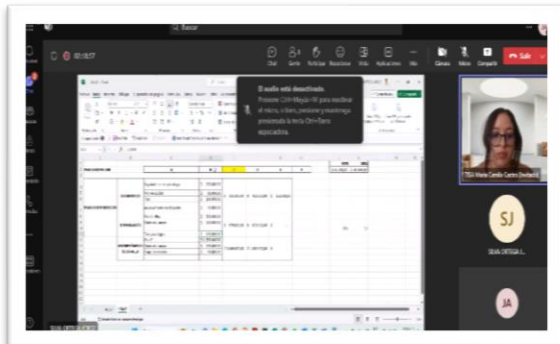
Buscar

00:18:57

Chat
Gente
Participar
Reacciones
Vista
Aplicaciones
Más
Cámara
Micro
Compartir
Salir

El audio está desactivado.
Presione Ctrl+Mayús+M para reactivar el micro, o bien, presione y mantenga presionada la tecla Ctrl+Barra espaciadora.

TEA María Camila Castro (Invitado)

SJ
SILVIA ORTEGA J...

JA